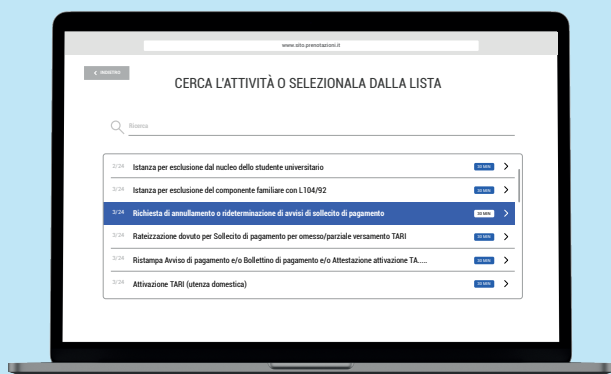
www.sito.prenotazioni.it

INDIETRO

CERCA L'ATTIVITÀ O SELEZIONALA DALLA LISTA

Ricerca

3/24 Istanza per esclusione dal nucleo dello studente universitario 30 MIN

3/24 Istanza per esclusione del componente familiare con L104/92 30 MIN

3/24 Richiesta di annullamento o rideterminazione di avvisi di sollecito di pagamento 30 MIN

3/24 Rateizzazione dovuto per Sollecito di pagamento per omesso/parziale versamento TARI 30 MIN

3/24 Ristampa Avviso di pagamento e/o Bollettino di pagamento e/o Attestazione attivazione TA..... 30 MIN

3/24 Attivazione TARI (utenza domestica) 30 MIN